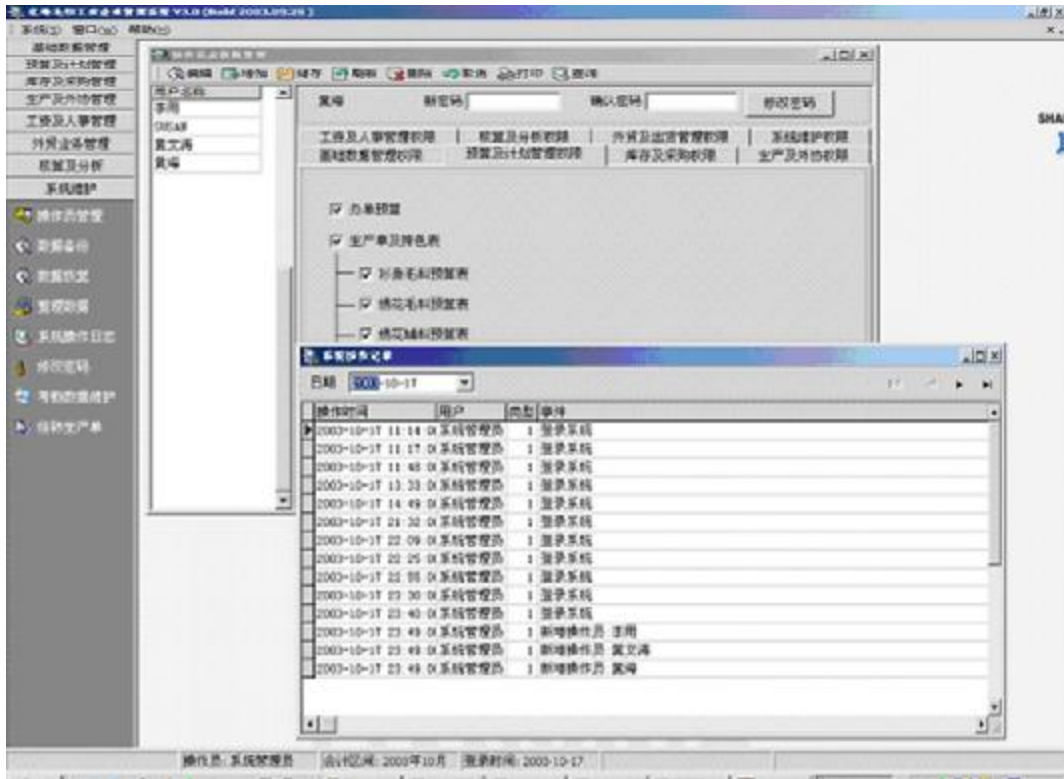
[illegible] V3.0 (Build 2003.09.26)
系统(S) 窗口(W) 帮助(H)
基础数据管理
预算及计划管理
库存及采购管理
生产及外协管理
工资及人事管理
外贸业务管理
核算及分析
系统维护
操作员管理
数据备份
数据恢复
重建数据
系统操作日志
修改密码
考勤数据维护
结转生产单

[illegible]
编辑 增加 储存 刷新 删除 取消 打印 查询
用户名称
李用
SHEAR
黄文涛
黄海
黄海 新密码 确认密码 修改密码
工资及人事管理权限 | 核算及分析权限 | 外贸及出货管理权限 | 系统维护权限
基础数据管理权限 | 预算及计划管理权限 | 库存及采购权限 | 生产及外协权限
☑ 办单预算
☑ 生产单及配色表
☑ 针条毛料预算表
☑ 绣花毛料预算表
☑ 绣花辅料预算表

系统操作记录
日期 2003-10-17
| 操作时间 | 用户 | 类型 | 事件 |
|---|---|---|---|
| 2003-10-17 11:14 | 系统管理员 | 1 | 登录系统 |
| 2003-10-17 11:17 | 系统管理员 | 1 | 登录系统 |
| 2003-10-17 11:48 | 系统管理员 | 1 | 登录系统 |
| 2003-10-17 13:33 | 系统管理员 | 1 | 登录系统 |
| 2003-10-17 14:49 | 系统管理员 | 1 | 登录系统 |
| 2003-10-17 21:32 | 系统管理员 | 1 | 登录系统 |
| 2003-10-17 22:09 | 系统管理员 | 1 | 登录系统 |
| 2003-10-17 22:25 | 系统管理员 | 1 | 登录系统 |
| 2003-10-17 22:55 | 系统管理员 | 1 | 登录系统 |
| 2003-10-17 23:30 | 系统管理员 | 1 | 登录系统 |
| 2003-10-17 23:40 | 系统管理员 | 1 | 登录系统 |
| 2003-10-17 23:49 | 系统管理员 | 1 | 新增操作员 李用 |
| 2003-10-17 23:49 | 系统管理员 | 1 | 新增操作员 黄文涛 |
| 2003-10-17 23:49 | 系统管理员 | 1 | 新增操作员 黄海 |

操作员: 系统管理员 会计区间: 2003年10月 登录时间: 2003-10-17